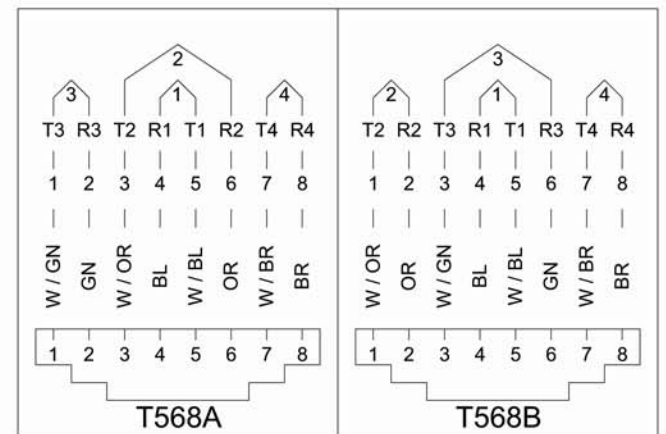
2
3 1 4
T3 R3 T2 R1 T1 R2 T4 R4
1 2 3 4 5 6 7 8
W / GN GN W / OR BL W / BL OR W / BR BR
1 2 3 4 5 6 7 8
T568A

3
2 1 4
T2 R2 T3 R1 T1 R3 T4 R4
1 2 3 4 5 6 7 8
W / OR OR W / GN BL W / BL GN W / BR BR
1 2 3 4 5 6 7 8
T568B